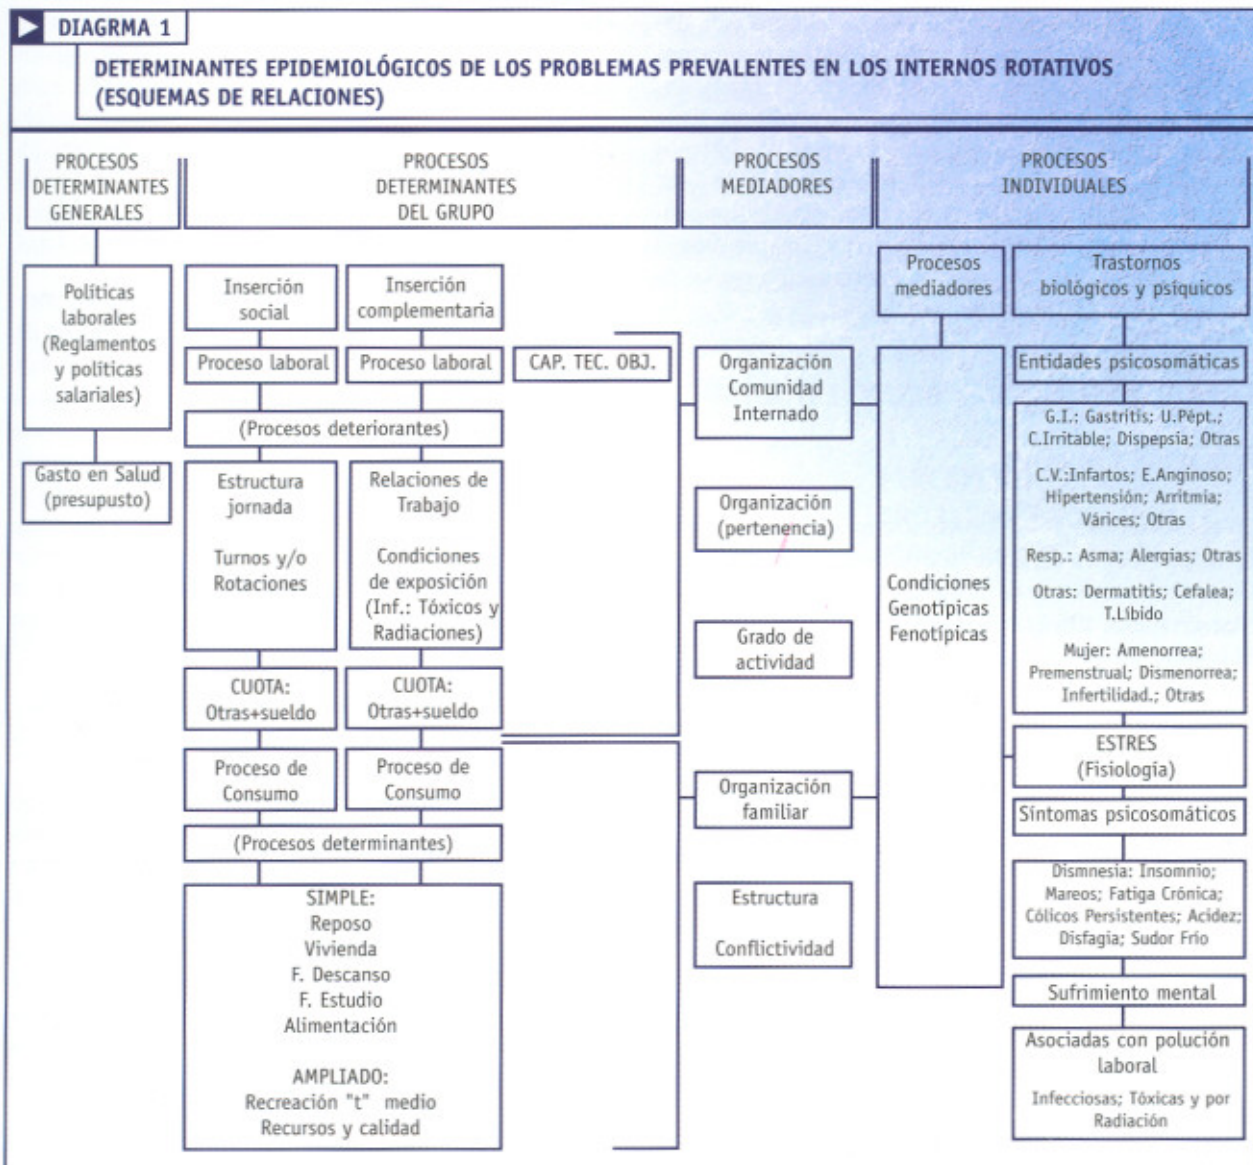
DIAGRAMA 1

DETERMINANTES EPIDEMIOLÓGICOS DE LOS PROBLEMAS PREVALENTES EN LOS INTERNOS ROTATIVOS (ESQUEMAS DE RELACIONES)

PROCESOS DETERMINANTES GENERALES

PROCESOS DETERMINANTES DEL GRUPO

PROCESOS MEDIADORES

PROCESOS INDIVIDUALES

Políticas laborales (Reglamentos y políticas salariales)

Gasto en Salud (presupusto)

Inserción social

Inserción complementaria

Proceso laboral

Proceso laboral

CAP. TEC. OBJ.

(Procesos deteriorantes)

Estructura jornada

Turnos y/o Rotaciones

Relaciones de Trabajo

Condiciones de exposición (Inf.: Tóxicos y Radiaciones)

CUOTA: Otras+sueldo

CUOTA: Otras+sueldo

Proceso de Consumo

Proceso de Consumo

(Procesos determinantes)

SIMPLE:
Reposo
Vivienda
F. Descanso
F. Estudio
Alimentación

AMPLIADO:
Recreación "t" medio
Recursos y calidad

Organización Comunidad Internado

Organización (pertenencia)

Grado de actividad

Organización familiar

Estructura

Conflictividad

Procesos mediadores

Condiciones Genotipicas Fenotípicas

Trastornos biológicos y psíquicos

Entidades psicosomáticas

G.I.: Gastritis; U.Pépt.; C.Irritable; Dispepsia; Otras

C.V.:Infartos; E.Anginoso; Hipertensión; Arritmia; Várices; Otras

Resp.: Asma; Alergias; Otras

Otras: Dermatitis; Cefalea; T.Líbido

Mujer: Amenorrea; Premenstrual; Dismenorrea; Infertilidad.; Otras

ESTRES (Fisiología)

Síntomas psicosomáticos

Dismnesia: Insomnio; Mareos; Fatiga Crónica; Cólicos Persistentes; Acidez; Disfagia; Sudor Frío

Sufrimiento mental

Asociadas con polución laboral

Infecciosas; Tóxicas y por Radiación